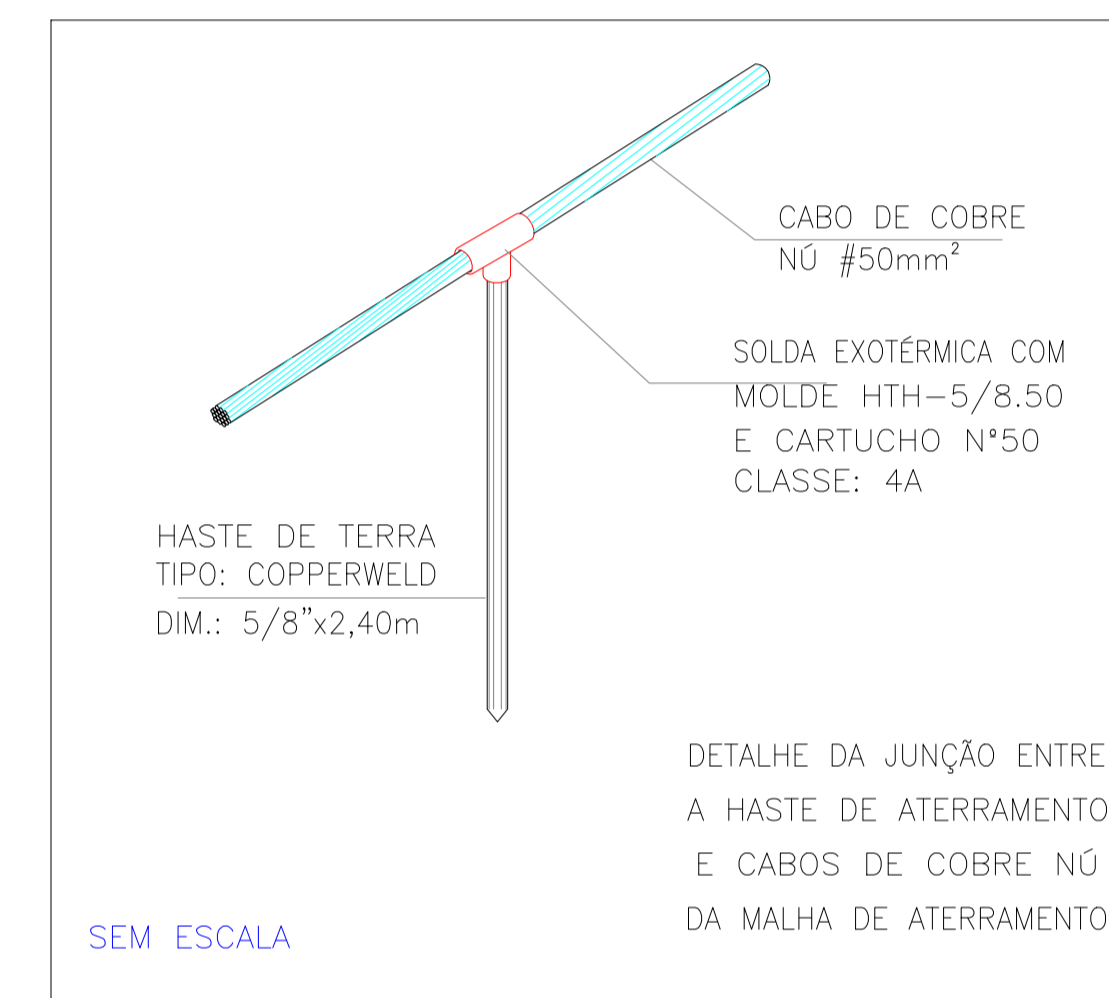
CABO DE COBRE
NÚ #50mm²

SOLDA EXOTÉRMICA COM
MOLDE HTH–5/8.50
E CARTUCHO N°50
CLASSE: 4A

HASTE DE TERRA
TIPO: COPPERWELD
DIM.: 5/8"x2,40m

DETALHE DA JUNÇÃO ENTRE
A HASTE DE ATERRAMENTO
E CABOS DE COBRE NÚ
DA MALHA DE ATERRAMENTO

SEM ESCALA